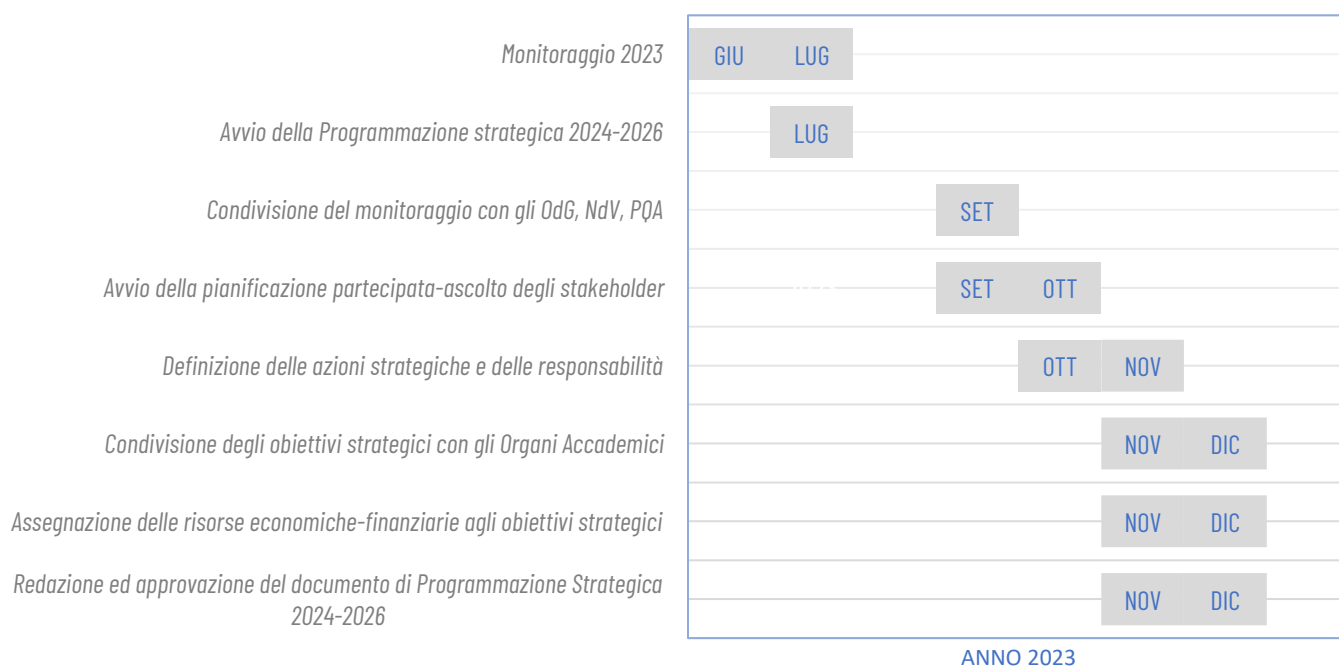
| | |
|---|---|
| Monitoraggio 2023 | GIU LUG |
| Avvio della Programmazione strategica 2024-2026 | LUG |
| Condivisione del monitoraggio con gli OdG, NdV, PQA | SET |
| Avvio della pianificazione partecipata-ascolto degli stakeholder | SET OTT |
| Definizione delle azioni strategiche e delle responsabilità | OTT NOV |
| Condivisione degli obiettivi strategici con gli Organi Accademici | NOV DIC |
| Assegnazione delle risorse economiche-finanziarie agli obiettivi strategici | NOV DIC |
| Redazione ed approvazione del documento di Programmazione Strategica 2024-2026 | NOV DIC |

ANNO 2023